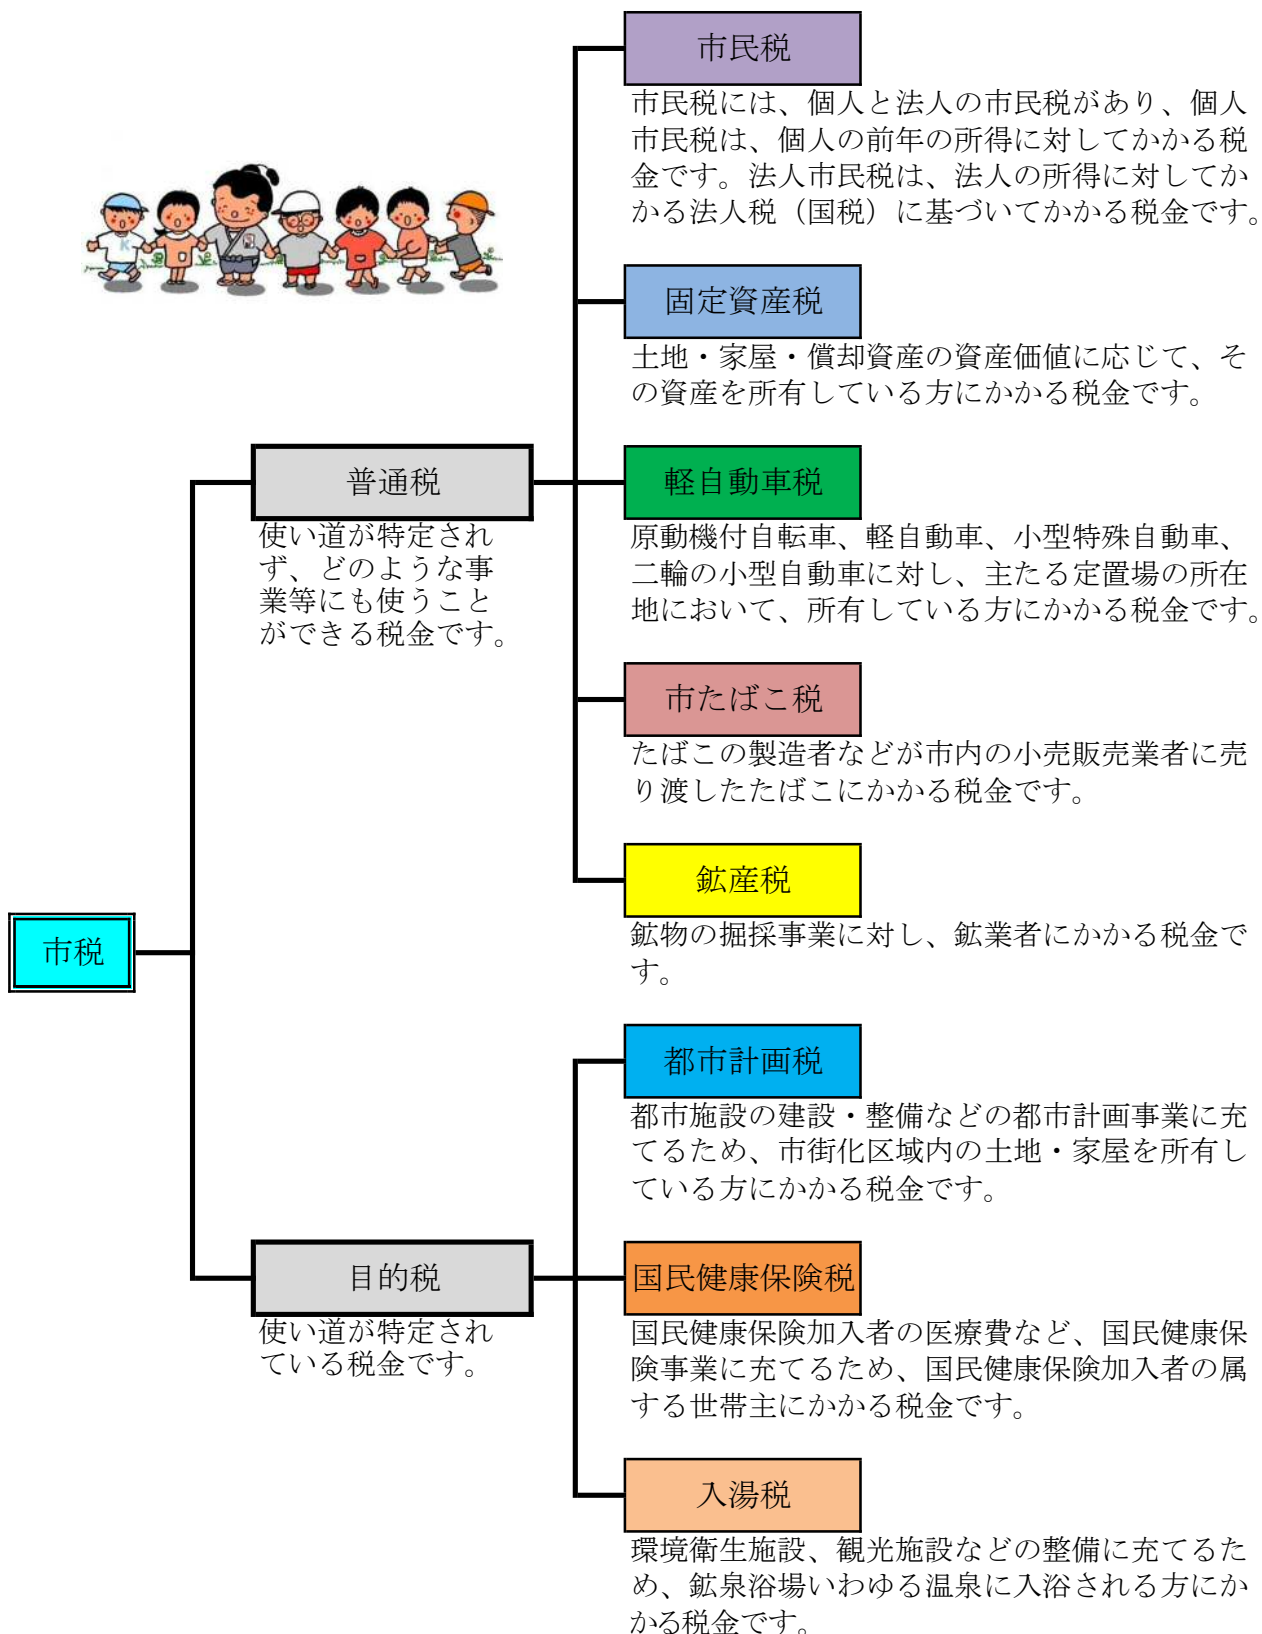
市民税

市民税には、個人と法人の市民税があり、個人市民税は、個人の前年の所得に対してかかる税金です。法人市民税は、法人の所得に対してかかる法人税（国税）に基づいてかかる税金です。

固定資産税

土地・家屋・償却資産の資産価値に応じて、その資産を所有している方にかかる税金です。

普通税

使い道が特定されず、どのような事業等にも使うことができる税金です。

軽自動車税

原動機付自転車、軽自動車、小型特殊自動車、二輪の小型自動車に対し、主たる定置場の所在地において、所有している方にかかる税金です。

市たばこ税

たばこの製造者などが市内の小売販売業者に売り渡したたばこにかかる税金です。

鉱産税

鉱物の掘採事業に対し、鉱業者にかかる税金です。

市税

都市計画税

都市施設の建設・整備などの都市計画事業に充てるため、市街化区域内の土地・家屋を所有している方にかかる税金です。

目的税

使い道が特定されている税金です。

国民健康保険税

国民健康保険加入者の医療費など、国民健康保険事業に充てるため、国民健康保険加入者の属する世帯主にかかる税金です。

入湯税

環境衛生施設、観光施設などの整備に充てるため、鉱泉浴場いわゆる温泉に入浴される方にかかる税金です。